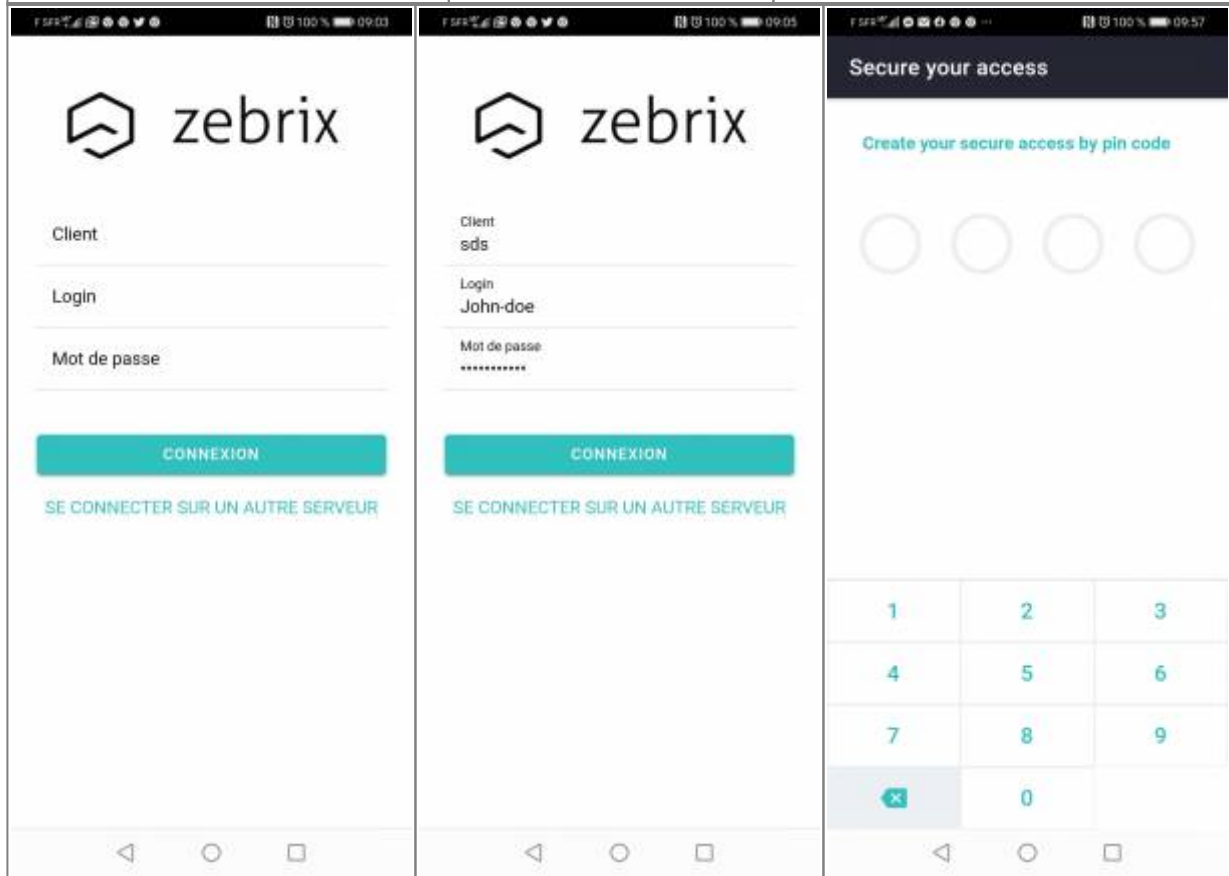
F SFR 100 % 09:03

zebrix

Client

Login

Mot de passe

CONNEXION

SE CONNECTER SUR UN AUTRE SERVEUR

F SFR 100 % 09:05

zebrix

Client
sds

Login
John-doe

Mot de passe
•••••••••••

CONNEXION

SE CONNECTER SUR UN AUTRE SERVEUR

F SFR 100 % 09:57

Secure your access

Create your secure access by pin code

| 1 | 2 | 3 |
|---|---|---|
| 4 | 5 | 6 |
| 7 | 8 | 9 |
|  | 0 |  |